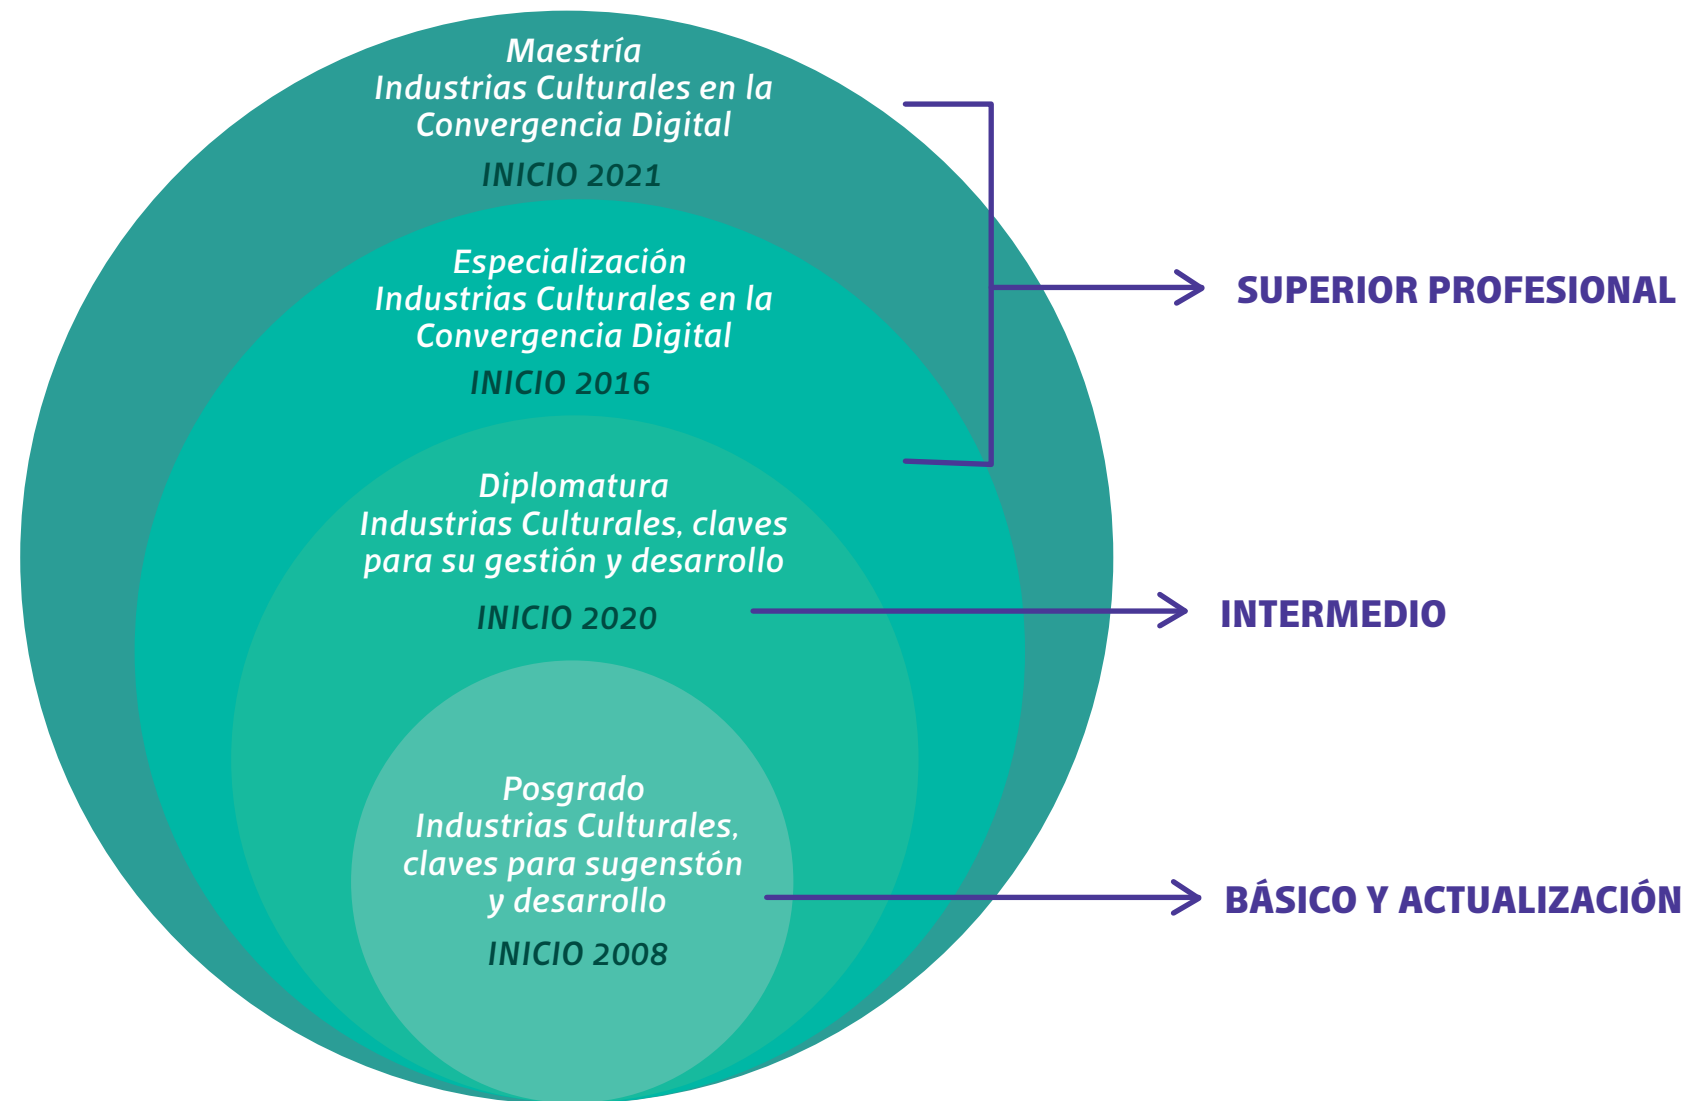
Maestría
Industrias Culturales en la Convergencia Digital

INICIO 2021

Especialización
Industrias Culturales en la Convergencia Digital

INICIO 2016

Diplomatura
Industrias Culturales, claves para su gestión y desarrollo

INICIO 2020

Posgrado
Industrias Culturales, claves para sugenstón y desarrollo

INICIO 2008

SUPERIOR PROFESIONAL

INTERMEDIO

BÁSICO Y ACTUALIZACIÓN